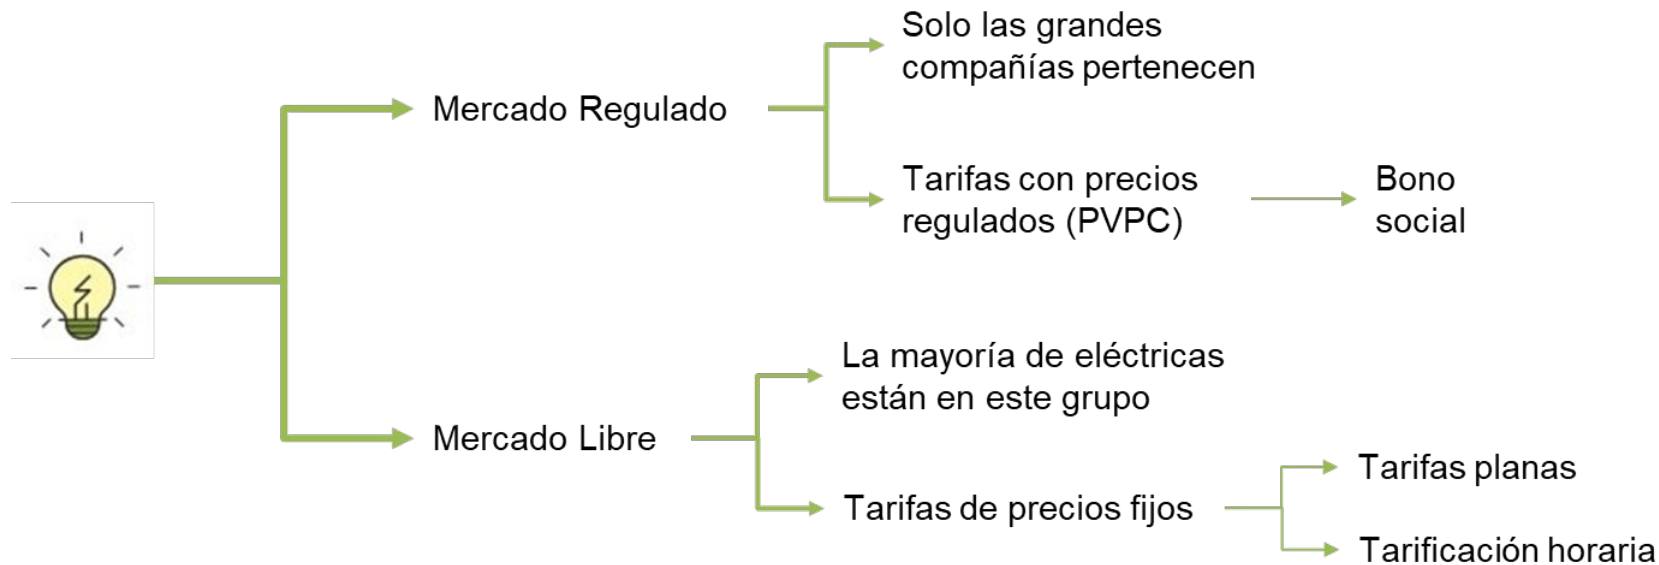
Mercado Regulado

Solo las grandes compañías pertenecen

Tarifas con precios regulados (PVPC)

Bono social

Mercado Libre

La mayoría de eléctricas están en este grupo

Tarifas de precios fijos

Tarifas planas

Tarificación horaria